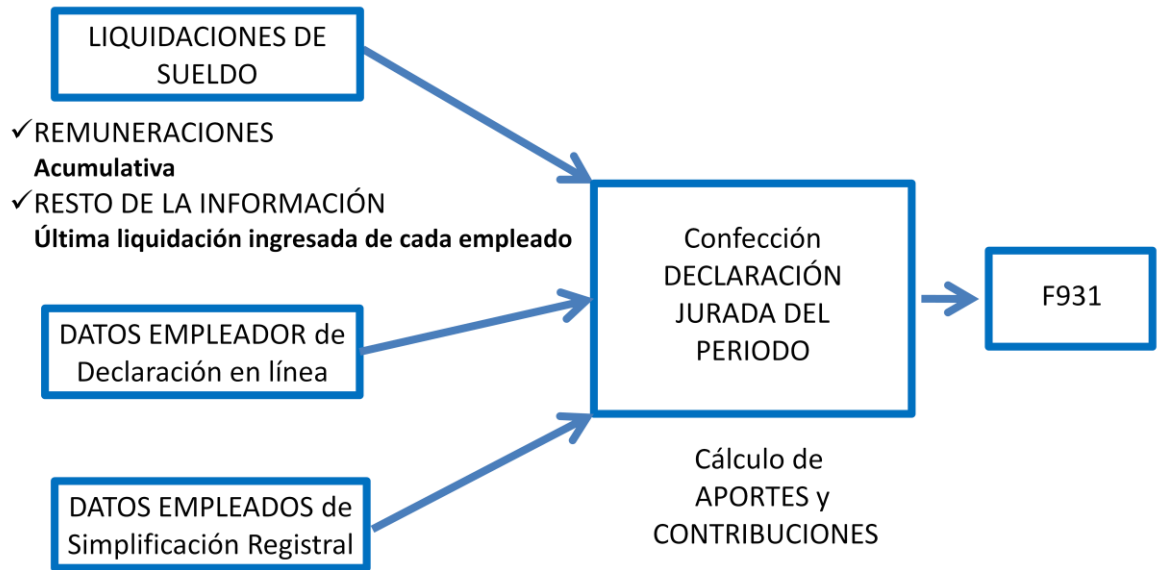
LIQUIDACIONES DE SUELDO

✓REMUNERACIONES
**Acumulativa**
✓RESTO DE LA INFORMACIÓN
**Última liquidación ingresada de cada empleado**

DATOS EMPLEADOR de Declaración en línea

DATOS EMPLEADOS de Simplificación Registral

Confección DECLARACIÓN JURADA DEL PERIODO

Cálculo de APORTES y CONTRIBUCIONES

F931